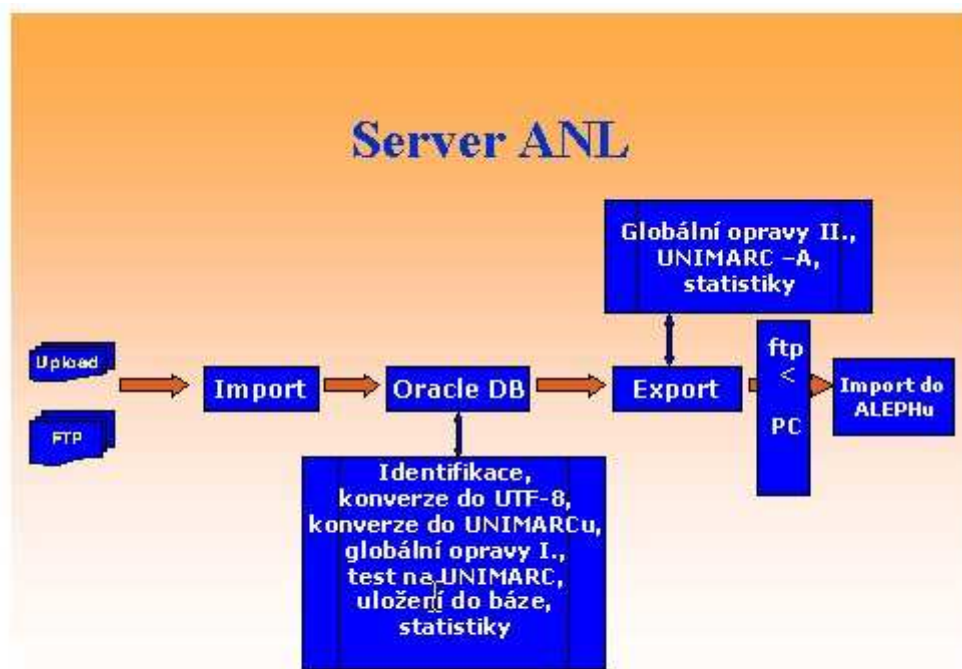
Server ANL

Globální opravy II., UNIMARC –A, statistiky

Upload

FTP

Import

Oracle DB

Export

ftp
<
PC

Import do ALEPHu

Identifikace, konverze do UTF-8, konverze do UNIMARCu, globální opravy I., test na UNIMARC, uložení do báze, statistiky